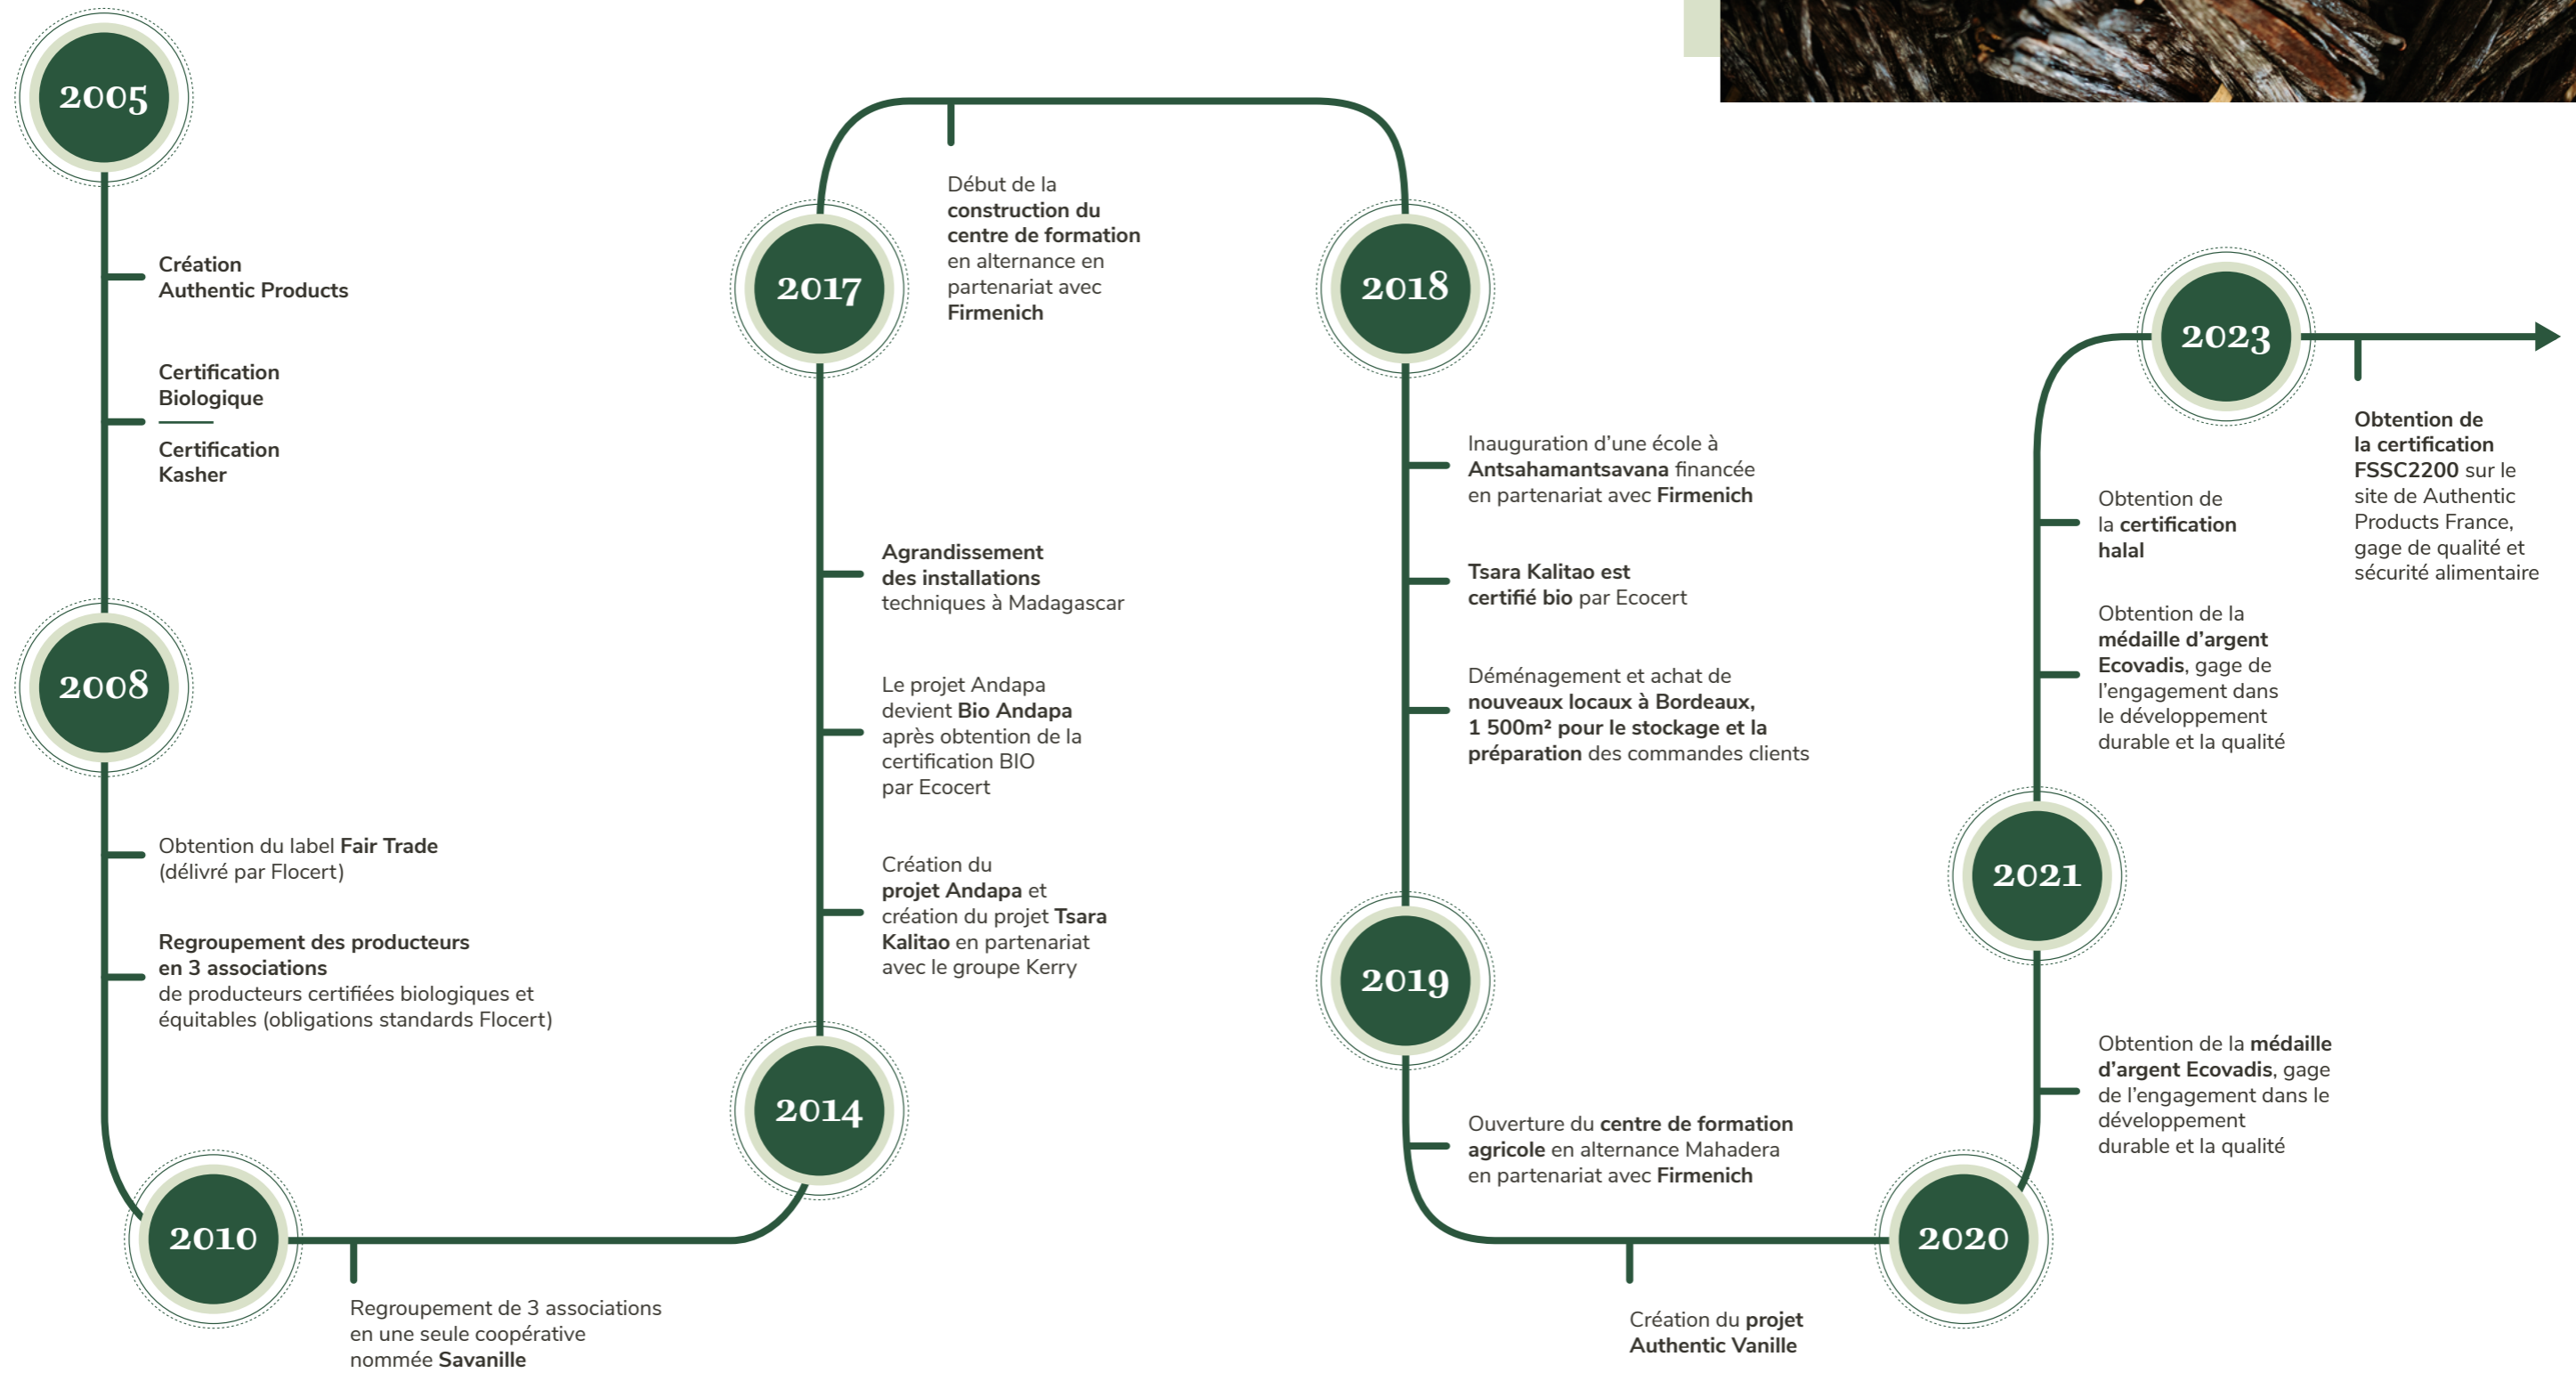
2005

Création Authentic Products

Certification Biologique

Certification Kasher

2008

Obtention du label Fair Trade (délivré par Flocert)

Regroupement des producteurs en 3 associations de producteurs certifiées biologiques et équitables (obligations standards Flocert)

2010

Regroupement de 3 associations en une seule coopérative nommée Savanille

2014

Création du projet Andapa et création du projet Tsara Kalitao en partenariat avec le groupe Kerry

Le projet Andapa devient Bio Andapa après obtention de la certification BIO par Ecocert

Agrandissement des installations techniques à Madagascar

2017

Début de la construction du centre de formation en alternance en partenariat avec Firmenich

2018

Inauguration d'une école à Antsahamantsavana financée en partenariat avec Firmenich

Tsara Kalitao est certifié bio par Ecocert

Déménagement et achat de nouveaux locaux à Bordeaux, 1 500m² pour le stockage et la préparation des commandes clients

2019

Ouverture du centre de formation agricole en alternance Mahadera en partenariat avec Firmenich

Création du projet Authentic Vanille

2020

Obtention de la médaille d'argent Ecovadis, gage de l'engagement dans le développement durable et la qualité

2021

Obtention de la médaille d'argent Ecovadis, gage de l'engagement dans le développement durable et la qualité

Obtention de la certification halal

2023

Obtention de la certification FSSC2200 sur le site de Authentic Products France, gage de qualité et sécurité alimentaire